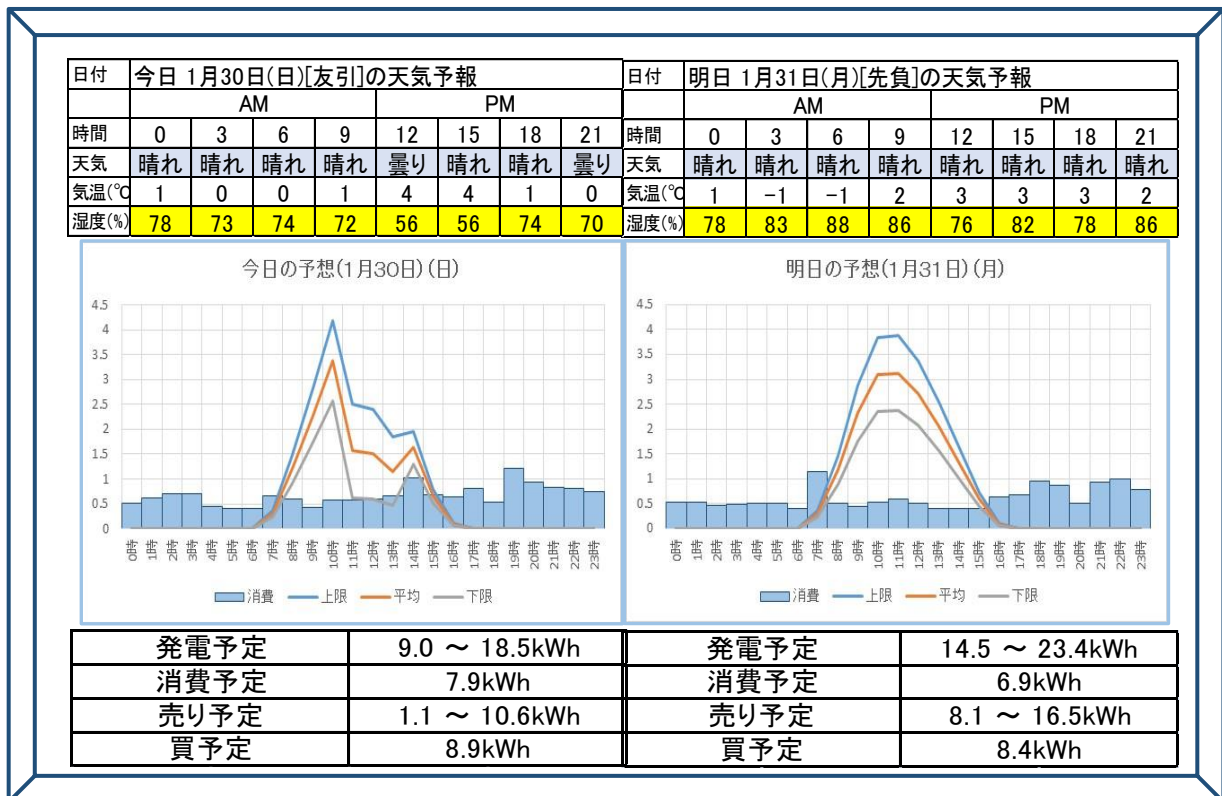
| 日付 | 今日 1月30日(日)[友引]の天気予報 | | | | | | | |
|---|---|---|---|---|---|---|---|---|
| | AM | | | | PM | | | |
| 時間 | 0 | 3 | 6 | 9 | 12 | 15 | 18 | 21 |
| 天気 | 晴れ | 晴れ | 晴れ | 晴れ | 曇り | 晴れ | 晴れ | 曇り |
| 気温(℃ | 1 | 0 | 0 | 1 | 4 | 4 | 1 | 0 |
| 湿度(%) | 78 | 73 | 74 | 72 | 56 | 56 | 74 | 70 |

| 日付 | 明日 1月31日(月)[先負]の天気予報 | | | | | | | |
|---|---|---|---|---|---|---|---|---|
| | AM | | | | PM | | | |
| 時間 | 0 | 3 | 6 | 9 | 12 | 15 | 18 | 21 |
| 天気 | 晴れ | 晴れ | 晴れ | 晴れ | 晴れ | 晴れ | 晴れ | 晴れ |
| 気温(℃ | 1 | −1 | −1 | 2 | 3 | 3 | 3 | 2 |
| 湿度(%) | 78 | 83 | 88 | 86 | 76 | 82 | 78 | 86 |

今日の予想(1月30日)(日)

4.5 4 3.5 3 2.5 2 1.5 1 0.5 0

0時 1時 2時 3時 4時 5時 6時 7時 8時 9時 10時 11時 12時 13時 14時 15時 16時 17時 18時 19時 20時 21時 22時 23時

消費 上限 平均 下限

明日の予想(1月31日)(月)

4.5 4 3.5 3 2.5 2 1.5 1 0.5 0

0時 1時 2時 3時 4時 5時 6時 7時 8時 9時 10時 11時 12時 13時 14時 15時 16時 17時 18時 19時 20時 21時 22時 23時

消費 上限 平均 下限

| 発電予定 | 9.0 〜 18.5kWh |
|---|---|
| 消費予定 | 7.9kWh |
| 売り予定 | 1.1 〜 10.6kWh |
| 買予定 | 8.9kWh |

| 発電予定 | 14.5 〜 23.4kWh |
|---|---|
| 消費予定 | 6.9kWh |
| 売り予定 | 8.1 〜 16.5kWh |
| 買予定 | 8.4kWh |